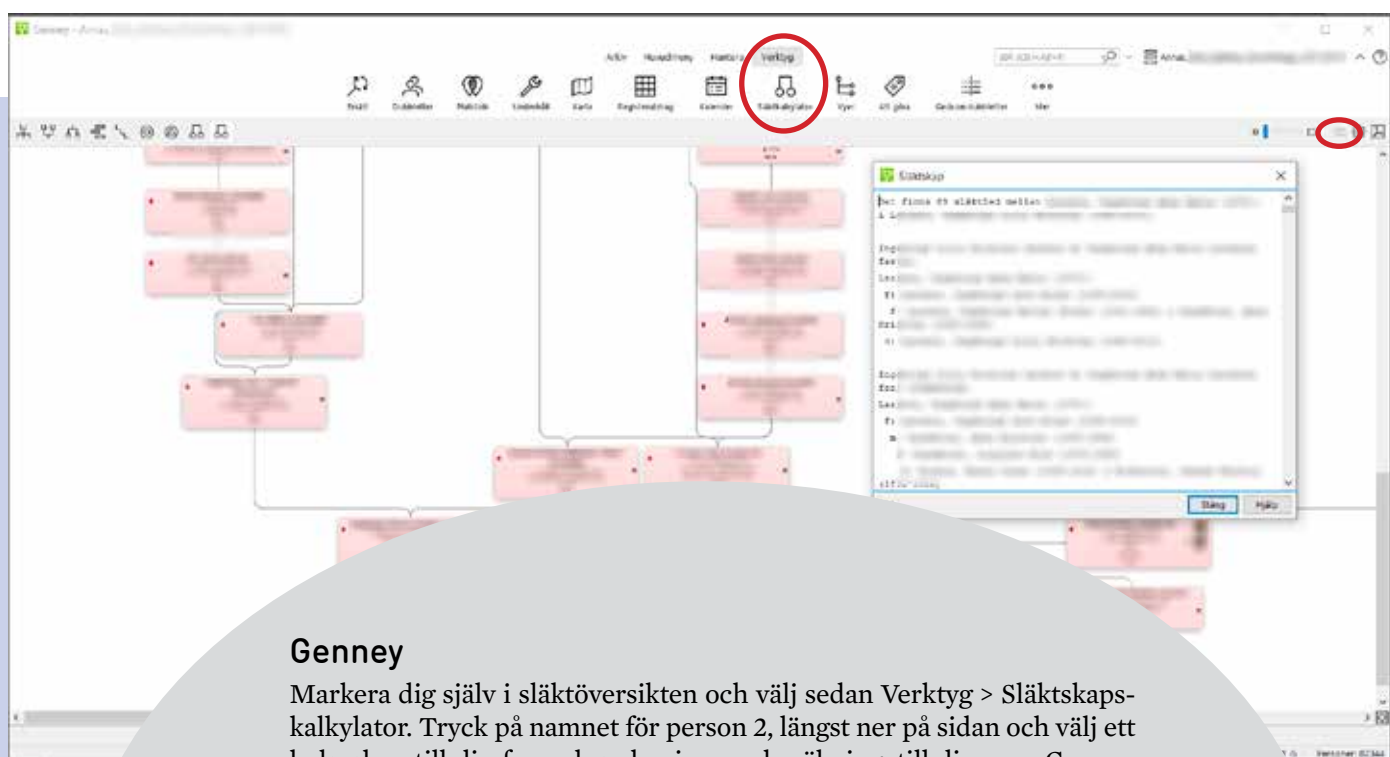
Genney - Arnas

Arkiv Huvudmeny Flikrna Verktyg

Redigera Personer Arkiv

Träd Dubbletter Plats Verktyg Karta Registrering Kalender Släktkalkylator Vyer Att göra Geoinställningar Mer

Släktskap

Det finns 85 släktled mellan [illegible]

Stäng Hjälp

Genney

Markera dig själv i släktöversikten och välj sedan Verktyg > Släktskapskalkylator. Tryck på namnet för person 2, längst ner på sidan och välj ett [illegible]